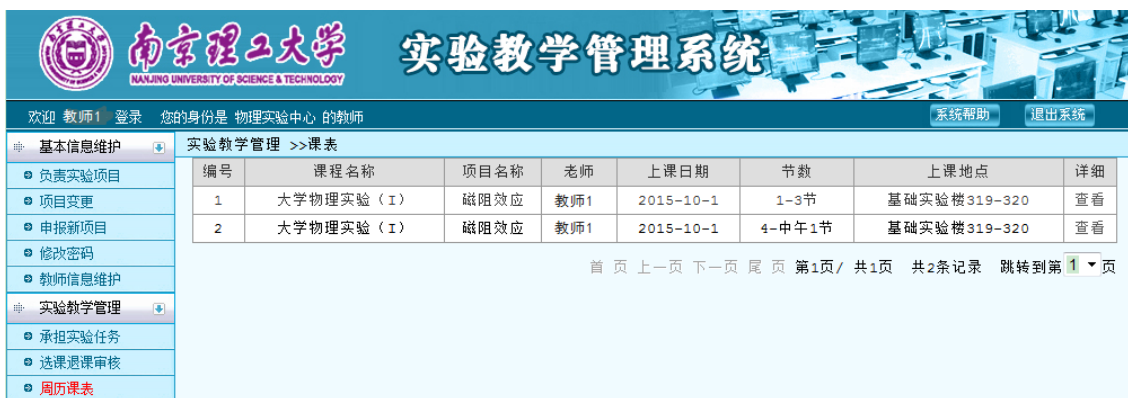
南京理工大学
NANJING UNIVERSITY OF SCIENCE & TECHNOLOGY
实验教学管理系统

欢迎 教师1 登录 您的身份是 物理实验中心 的教师
系统帮助 退出系统

基本信息维护
负责实验项目
项目变更
申报新项目
修改密码
教师信息维护
实验教学管理
承担实验任务
选课退课审核
周历课表

实验教学管理 >>课表

| 编号 | 课程名称 | 项目名称 | 老师 | 上课日期 | 节数 | 上课地点 | 详细 |
|---|---|---|---|---|---|---|---|
| 1 | 大学物理实验（I） | 磁阻效应 | 教师1 | 2015-10-1 | 1-3节 | 基础实验楼319-320 | 查看 |
| 2 | 大学物理实验（I） | 磁阻效应 | 教师1 | 2015-10-1 | 4-中午1节 | 基础实验楼319-320 | 查看 |

首 页 上一页 下一页 尾 页 第1页/ 共1页 共2条记录 跳转到第 1 页